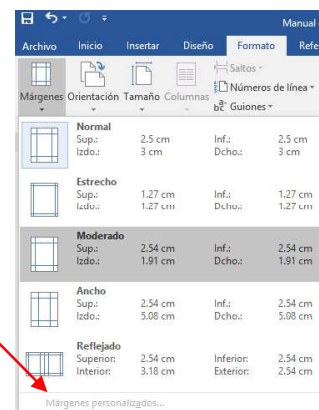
Manual

Archivo Inicio Insertar Diseño Formato Refe

Saltos

Números de línea

Guiones

Márgenes Orientación Tamaño Columnas

Normal
Sup.: 2.5 cm Inf.: 2.5 cm
Izdo.: 3 cm Dcho.: 3 cm

Estrecho
Sup.: 1.27 cm Inf.: 1.27 cm
Izdo.: 1.27 cm Dcho.: 1.27 cm

Moderado
Sup.: 2.54 cm Inf.: 2.54 cm
Izdo.: 1.91 cm Dcho.: 1.91 cm

Ancho
Sup.: 2.54 cm Inf.: 2.54 cm
Izdo.: 5.08 cm Dcho.: 5.08 cm

Reflejado
Superior: 2.54 cm Inferior: 2.54 cm
Interior: 3.18 cm Exterior: 2.54 cm

Márgenes personalizados...